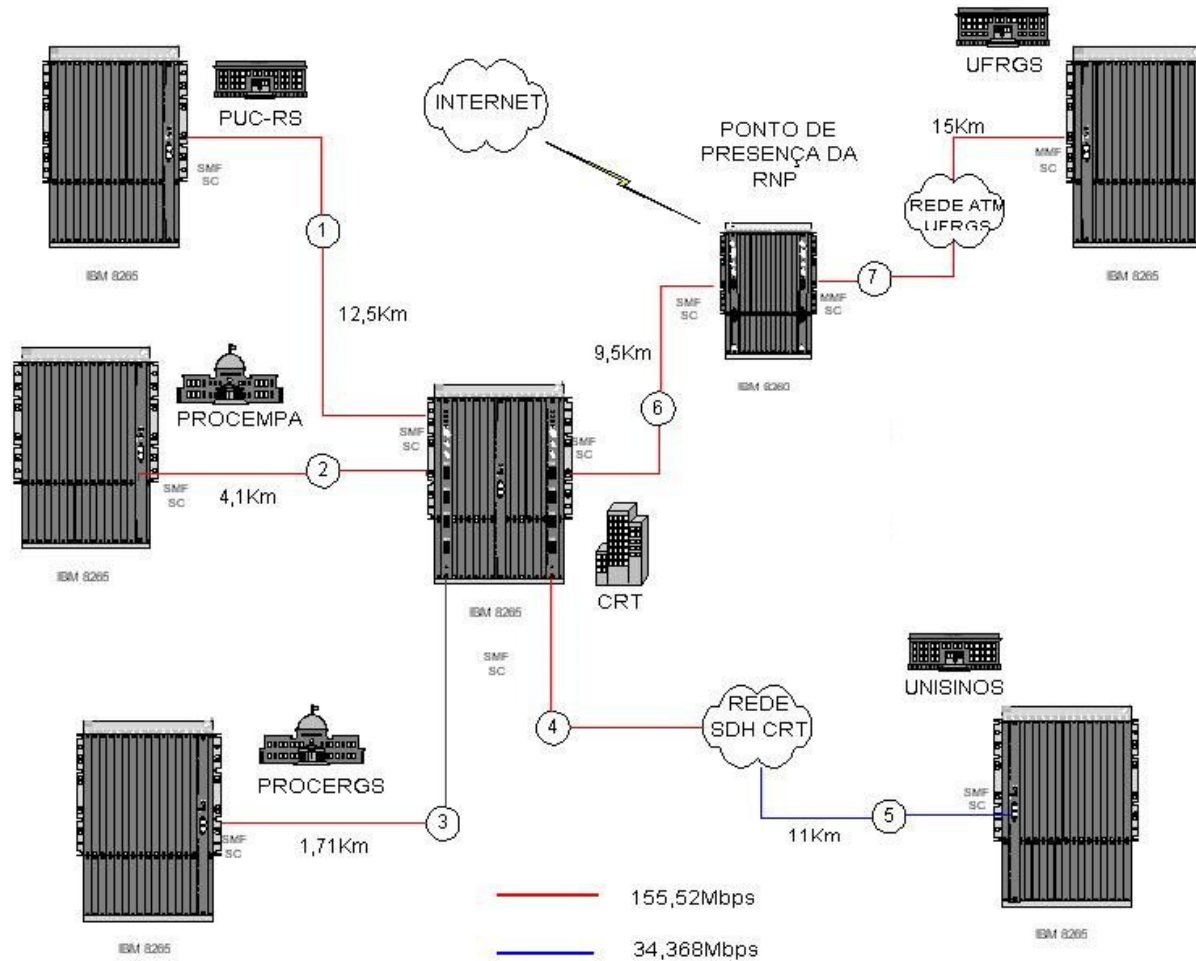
PUC-RS

SMF
SC

IBM 8265

1

12,5Km

INTERNET

PONTO DE PRESENÇA DA RNP

UFRGS

15Km

MMF
SC

REDE ATM UFRGS

IBM 8265

7

SMF
SC

MMF
SC

IBM 8260

9,5Km

6

PROCEMPA

SMF
SC

SMF
SC

SMF
SC

2

4,1Km

IBM 8265

IBM 8265

CRT

SMF
SC

4

REDE SDH CRT

UNISINOS

SMF
SC

5

11Km

IBM 8265

PROCERGS

SMF
SC

3

1,71Km

IBM 8265

155,52Mbps

34,368Mbps